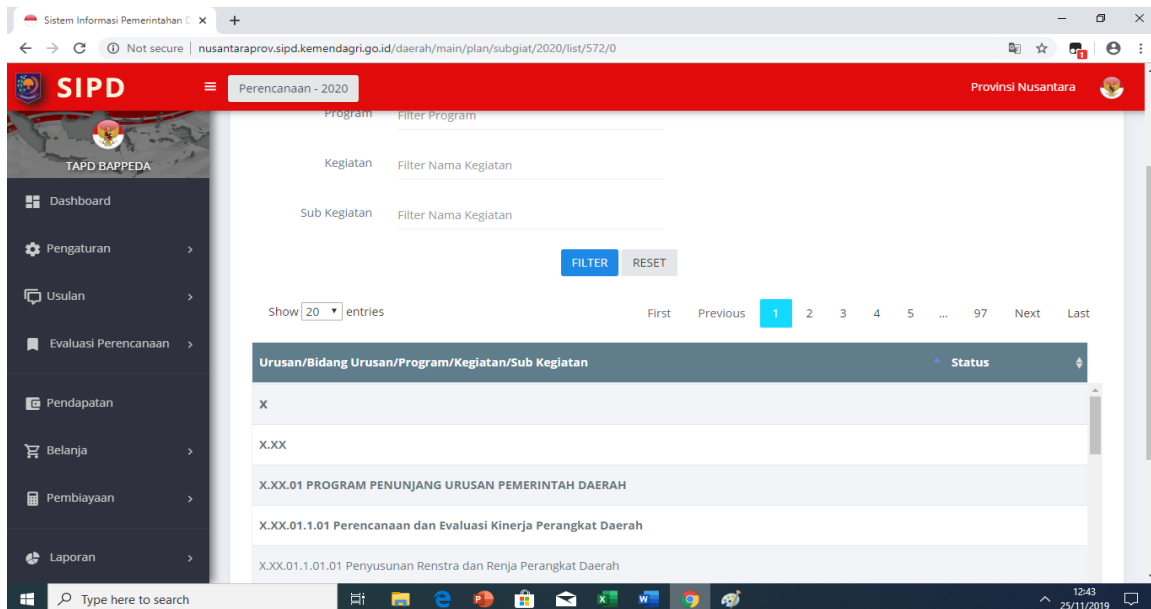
Sistem Informasi Pemerintahan D ×

Not secure | nusantaraprov.sipd.kemendagri.go.id/daerah/main/plan/subgiat/2020/list/572/0

SIPD

Perencanaan - 2020

Provinsi Nusantara

TAPD BAPPEDA

Dashboard

Pengaturan

Usulan

Evaluasi Perencanaan

Pendapatan

Belanja

Pembiayaan

Laporan

Program Filter Program

Kegiatan Filter Nama Kegiatan

Sub Kegiatan Filter Nama Kegiatan

FILTER RESET

Show 20 entries

First Previous 1 2 3 4 5 ... 97 Next Last

| Urusan/Bidang Urusan/Program/Kegiatan/Sub Kegiatan | Status |
|---|---|
| X | |
| X.XX | |
| X.XX.01 PROGRAM PENUNJANG URUSAN PEMERINTAH DAERAH | |
| X.XX.01.1.01 Perencanaan dan Evaluasi Kinerja Perangkat Daerah | |
| X.XX.01.1.01.01 Penyusunan Renstra dan Renja Perangkat Daerah | |

Type here to search

12:43
25/11/2019